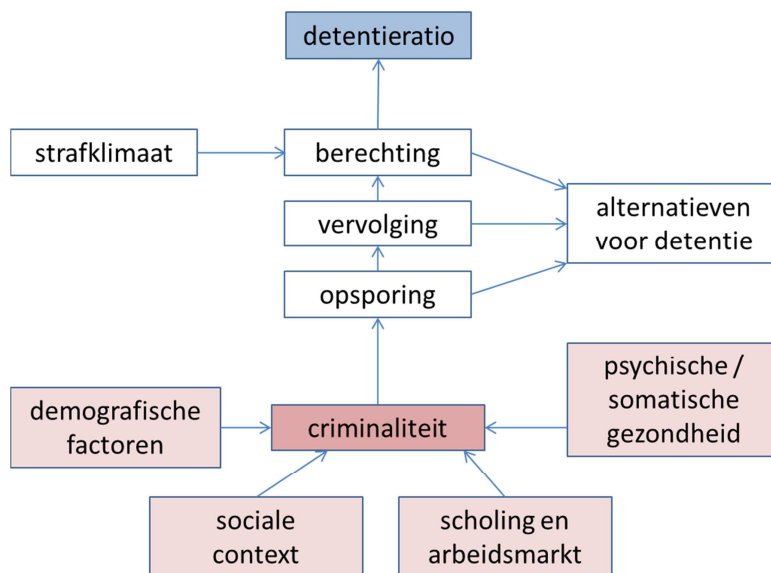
detentieratio

strafklimaat

berechting

vervolging

alternatieven voor detentie

opsporing

demografische factoren

criminaliteit

psychische / somatische gezondheid

sociale context

scholing en arbeidsmarkt